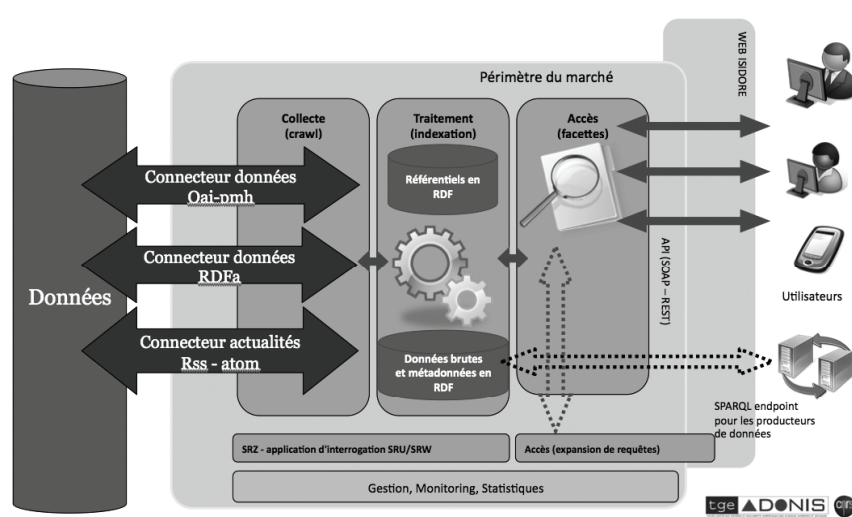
Périmètre du marché

WEB ISIDORE

Données

Connecteur données
Oai-pmh

Connecteur données
RDFa

Connecteur actualités
Rss - atom

Collecte
(crawl)

Traitement
(indexation)

Référentiels en
RDF

Données brutes
et métadonnées en
RDF

Accès
(facettes)

API (SOAP – REST)

Utilisateurs

SPARQL endpoint
pour les producteurs
de données

SRZ - application d'interrogation SRU/SRW

Accès (expansion de requêtes)

Gestion, Monitoring, Statistiques

tge ADONIS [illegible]